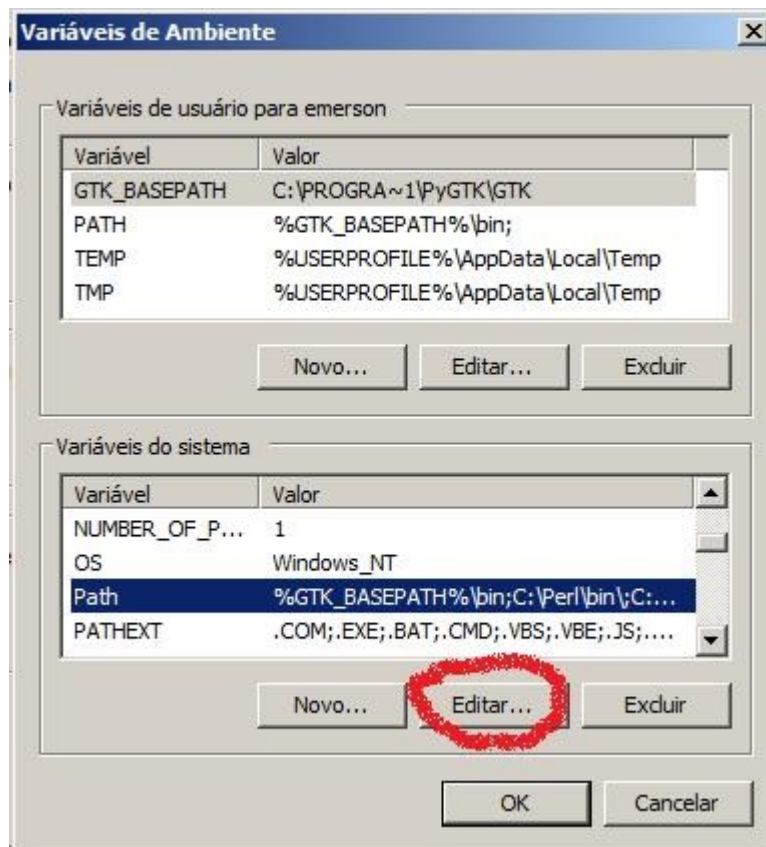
Variáveis de Ambiente

Variáveis de usuário para emerson

| Variável | Valor |
|---|---|
| GTK_BASEPATH | C:\PROGRA~1\PyGTK\GTK |
| PATH | %GTK_BASEPATH%\bin; |
| TEMP | %USERPROFILE%\AppData\Local\Temp |
| TMP | %USERPROFILE%\AppData\Local\Temp |

Novo... Editar... Excluir

Variáveis do sistema

| Variável | Valor |
|---|---|
| NUMBER_OF_P... | 1 |
| OS | Windows_NT |
| Path | %GTK_BASEPATH%\bin;C:\Perl\bin\;C:... |
| PATHEXT | .COM;.EXE;.BAT;.CMD;.VBS;.VBE;.JS;.... |

Novo... Editar... Excluir

OK Cancelar